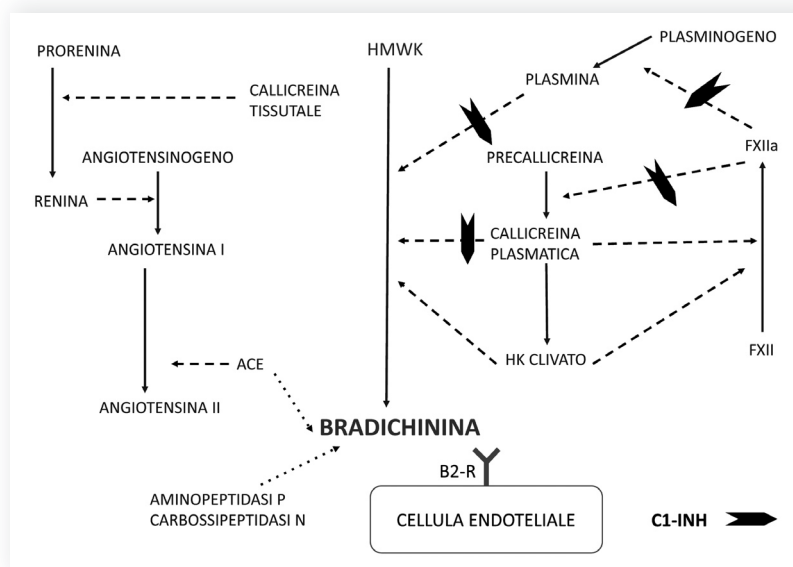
PRORENINA

CALLICREINA TISSUTALE

ANGIOTENSINOGENO

RENINA

ANGIOTENSINA I

ACE

ANGIOTENSINA II

HMWK

PLASMINOGENO

PLASMINA

PRECALLICREINA

FXIIa

CALLICREINA PLASMATICA

HK CLIVATO

FXII

BRADICHININA

B2-R

AMINOPEPTIDASI P
CARBOSSIPEPTIDASI N

CELLULA ENDOTELIALE

C1-INH